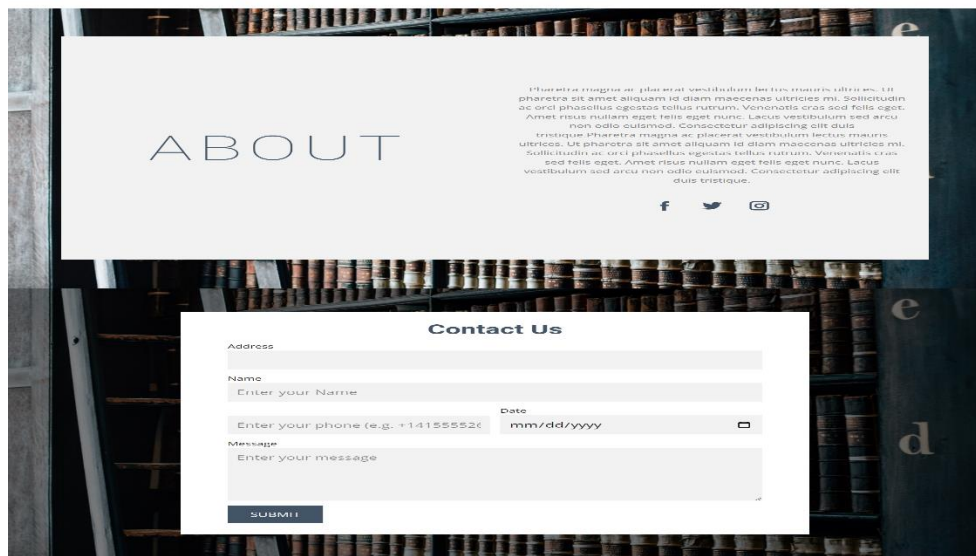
ABOUT

Pharetra magna ac placerat vestibulum lectus mauris ultrices. Ut pharetra sit amet aliquam id diam maecenas ultricies mi. Sollicitudin ac orci phasellus egestas tellus rutrum. Venenatis cras sed felis eget. Amet risus nullam eget felis eget nunc. Lacus vestibulum sed arcu non odio euismod. Consectetur adipiscing elit duis tristique Pharetra magna ac placerat vestibulum lectus mauris ultrices. Ut pharetra sit amet aliquam id diam maecenas ultricies mi. Sollicitudin ac orci phasellus egestas tellus rutrum. Venenatis cras sed felis eget. Amet risus nullam eget felis eget nunc. Lacus vestibulum sed arcu non odio euismod. Consectetur adipiscing elit duis tristique.

Contact Us

Address

Name

Enter your Name

Date

Enter your phone (e.g. +14155552

mm/dd/yyyy

Message

Enter your message

SUBMIT